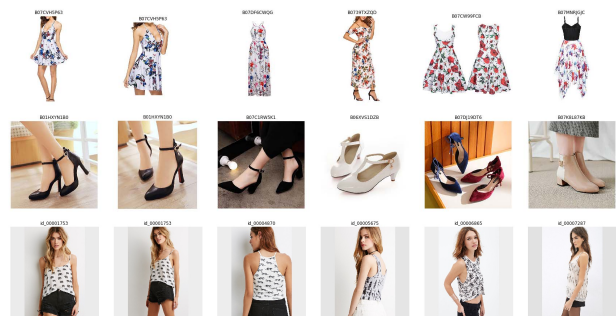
B07CVH5P63

B07CVH5P63

B07DF6CWQG

B0739TXZ3D

B07CW99FCB

B07MNRJUJC

B01HXYN1B0

B01HXYN1B0

B07C1RW5K1

B06XVS1DZB

B07DJ39DT6

B07KXL67K8

id_00001753

id_00001753

id_00004878

id_00005675

id_00006665

id_00007287